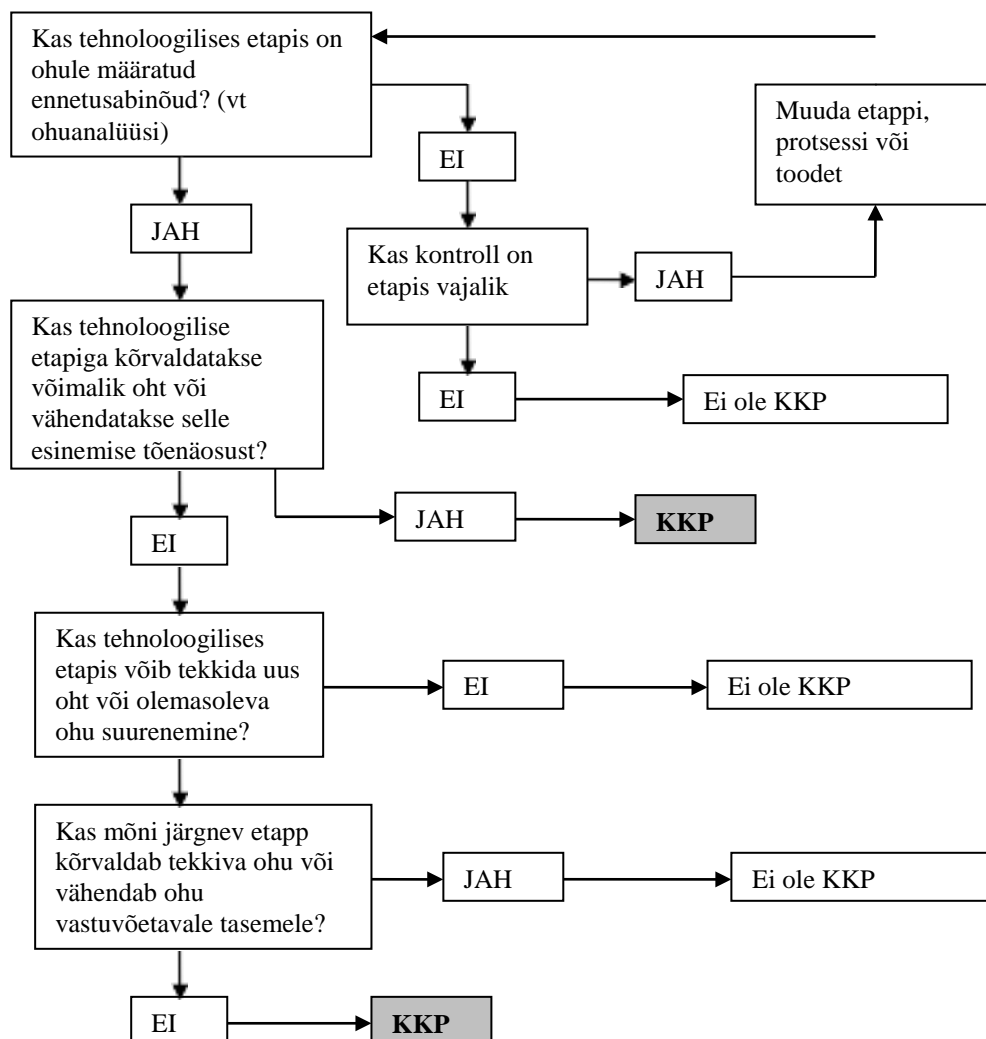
Kas tehnoloogilises etapis on ohule määratud ennetusabinõud? (vt ohuanalüüsi)

EI

Muuda etappi, protsessi või toodet

JAH

Kas kontroll on etapis vajalik

JAH

Kas tehnoloogilise etapiga kõrvaldatakse võimalik oht või vähendatakse selle esinemise tõenäosust?

EI

Ei ole KKP

JAH

KKP

EI

Kas tehnoloogilises etapis võib tekkida uus oht või olemasoleva ohu suurenemine?

EI

Ei ole KKP

Kas mõni järgnev etapp kõrvaldab tekkiva ohu või vähendab ohu vastuvõetavale tasemele?

JAH

Ei ole KKP

EI

KKP